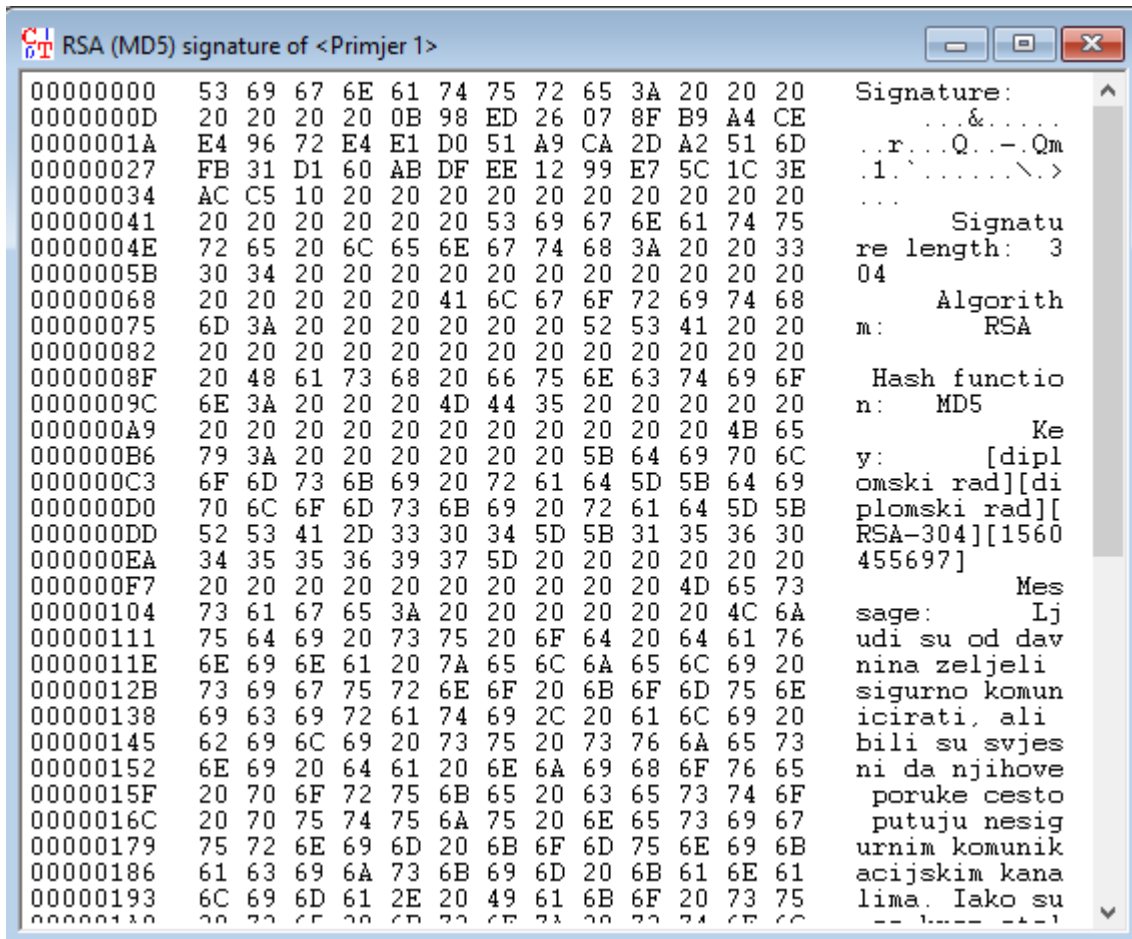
RSA (MD5) signature of <Primjer 1>

| | | |
|---|---|---|
| 00000000 | 53 69 67 6E 61 74 75 72 65 3A 20 20 20 | Signature: |
| 0000000D | 20 20 20 20 0B 98 ED 26 07 8F B9 A4 CE | ...&..... |
| 0000001A | E4 96 72 E4 E1 D0 51 A9 CA 2D A2 51 6D | ..r...Q..-.Qm |
| 00000027 | FB 31 D1 60 AB DF EE 12 99 E7 5C 1C 3E | .1.`......\.> |
| 00000034 | AC C5 10 20 20 20 20 20 20 20 20 20 20 | ... |
| 00000041 | 20 20 20 20 20 20 53 69 67 6E 61 74 75 | Signatu |
| 0000004E | 72 65 20 6C 65 6E 67 74 68 3A 20 20 33 | re length: 3 |
| 0000005B | 30 34 20 20 20 20 20 20 20 20 20 20 20 | 04 |
| 00000068 | 20 20 20 20 20 41 6C 67 6F 72 69 74 68 | Algorith |
| 00000075 | 6D 3A 20 20 20 20 20 20 52 53 41 20 20 | m: RSA |
| 00000082 | 20 20 20 20 20 20 20 20 20 20 20 20 20 | |
| 0000008F | 20 48 61 73 68 20 66 75 6E 63 74 69 6F | Hash functio |
| 0000009C | 6E 3A 20 20 20 4D 44 35 20 20 20 20 20 | n: MD5 |
| 000000A9 | 20 20 20 20 20 20 20 20 20 20 20 4B 65 | Ke |
| 000000B6 | 79 3A 20 20 20 20 20 20 20 5B 64 69 70 6C | y: [dipl |
| 000000C3 | 6F 6D 73 6B 69 20 72 61 64 5D 5B 64 69 | omski rad][di |
| 000000D0 | 70 6C 6F 6D 73 6B 69 20 72 61 64 5D 5B | plomski rad][ |
| 000000DD | 52 53 41 2D 33 30 34 5D 5B 31 35 36 30 | RSA-304][1560 |
| 000000EA | 34 35 35 36 39 37 5D 20 20 20 20 20 20 | 455697] |
| 000000F7 | 20 20 20 20 20 20 20 20 20 20 4D 65 73 | Mes |
| 00000104 | 73 61 67 65 3A 20 20 20 20 20 20 4C 6A | sage: Lj |
| 00000111 | 75 64 69 20 73 75 20 6F 64 20 64 61 76 | udi su od dav |
| 0000011E | 6E 69 6E 61 20 7A 65 6C 6A 65 6C 69 20 | nina zeljeli |
| 0000012B | 73 69 67 75 72 6E 6F 20 6B 6F 6D 75 6E | sigurno komun |
| 00000138 | 69 63 69 72 61 74 69 2C 20 61 6C 69 20 | icirati, ali |
| 00000145 | 62 69 6C 69 20 73 75 20 73 76 6A 65 73 | bili su svjes |
| 00000152 | 6E 69 20 64 61 20 6E 6A 69 68 6F 76 65 | ni da njihove |
| 0000015F | 20 70 6F 72 75 6B 65 20 63 65 73 74 6F | poruke cesto |
| 0000016C | 20 70 75 74 75 6A 75 20 6E 65 73 69 67 | putuju nesig |
| 00000179 | 75 72 6E 69 6D 20 6B 6F 6D 75 6E 69 6B | urnim komunik |
| 00000186 | 61 63 69 6A 73 6B 69 6D 20 6B 61 6E 61 | acijskim kana |
| 00000193 | 6C 69 6D 61 2E 20 49 61 6B 6F 20 73 75 | lima. Iako su |
| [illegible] | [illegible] | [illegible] |